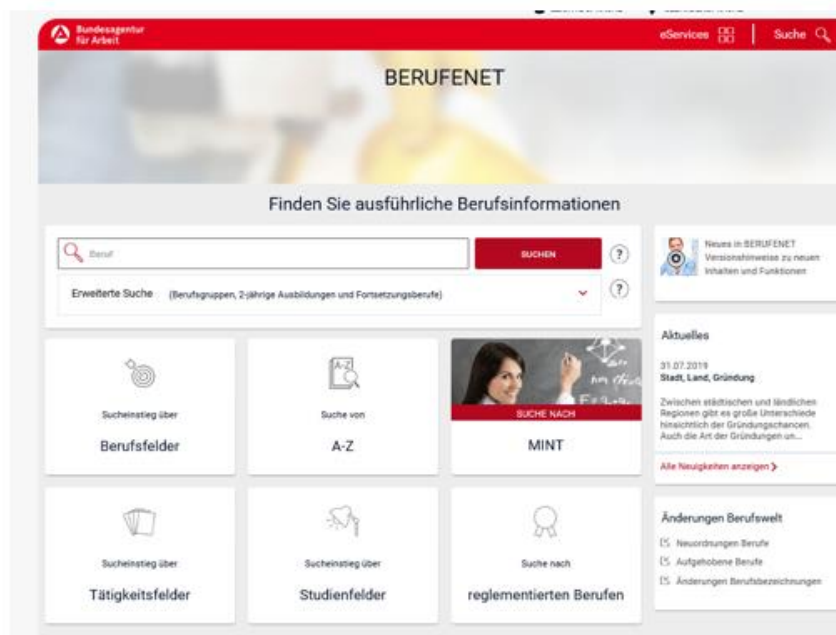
Bundesagentur für Arbeit

eServices | Suche

BERUFENET

Finden Sie ausführliche Berufsinformationen

Beruf

SUCHEN

?

Erweiterte Suche (Berufsgruppen, 2-jährige Ausbildungen und Fortsetzungsberufe)

?

Neues in BERUFENET
Versionshinweise zu neuen Inhalten und Funktionen

Sucheinstieg über
Berufsfelder

A-Z
Suche von
A-Z

SUCHE NACH
MINT

Aktuelles

31.07.2019
Stadt, Land, Gründung

Zwischen städtischen und ländlichen Regionen gibt es große Unterschiede hinsichtlich der Gründungschancen. Auch die Art der Gründungen un...

Alle Neuigkeiten anzeigen >

Sucheinstieg über
Tätigkeitsfelder

Sucheinstieg über
Studienfelder

Suche nach
reglementierten Berufen

Änderungen Berufswelt

Neuordnungen Berufe
Aufgehobene Berufe
Änderungen Berufsbezeichnungen